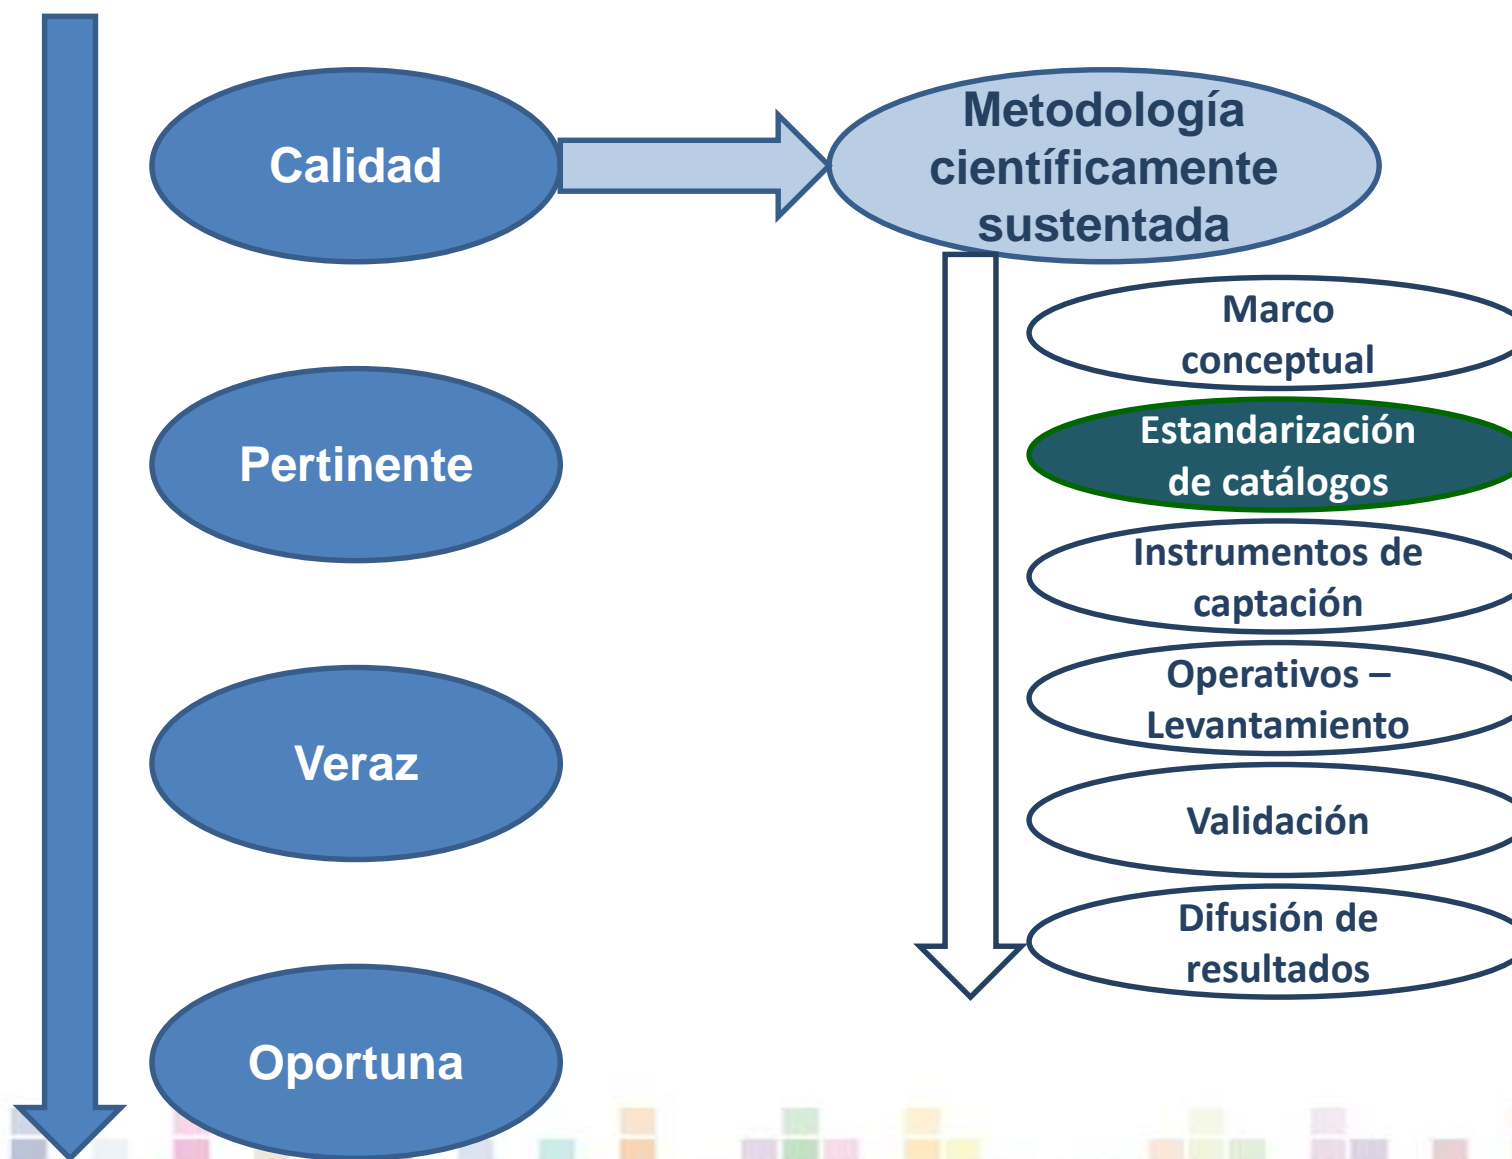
Calidad

Metodología científicamente sustentada

Marco conceptual

Estandarización de catálogos

Instrumentos de captación

Operativos – Levantamiento

Validación

Difusión de resultados

Pertinente

Veraz

Oportuna